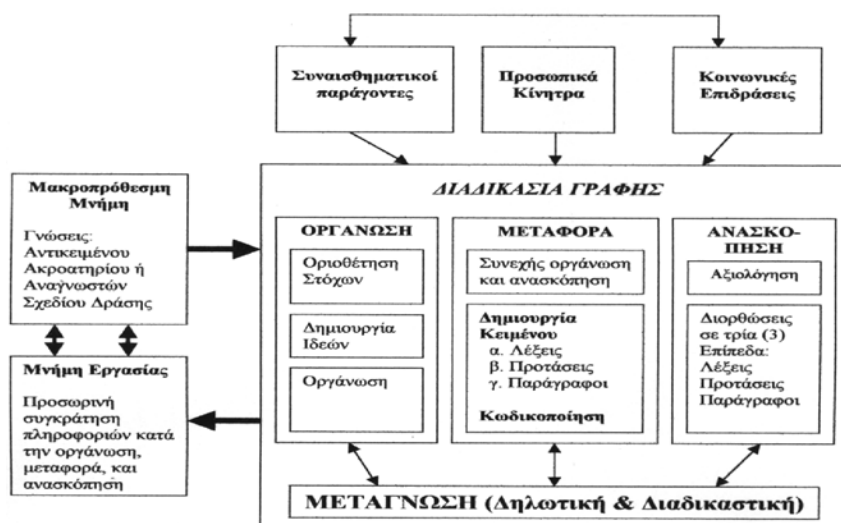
Συναισθηματικοί παράγοντες

Προσωπικά Κίνητρα

Κοινωνικές Επιδράσεις

Μακροπρόθεσμη Μνήμη

Γνώσεις: Αντικειμένου Ακροατηρίου ή Αναγνωστών Σχεδίου Δράσης

Μνήμη Εργασίας

Προσωρινή συγκράτηση πληροφοριών κατά την οργάνωση, μεταφορά, και ανασκόπηση

ΔΙΑΔΙΚΑΣΙΑ ΓΡΑΦΗΣ

ΟΡΓΑΝΩΣΗ

Οριοθέτηση Στόχων

Δημιουργία Ιδεών

Οργάνωση

ΜΕΤΑΦΟΡΑ

Συνεχής οργάνωση και ανασκόπηση

Δημιουργία Κειμένου
α. Λέξεις
β. Προτάσεις
γ. Παράγραφοι

Κωδικοποίηση

ΑΝΑΣΚΟ-ΠΗΣΗ

Αξιολόγηση

Διορθώσεις σε τρία (3) Επίπεδα: Λέξεις Προτάσεις Παράγραφοι

ΜΕΤΑΓΝΩΣΗ (Δηλωτική & Διαδικαστική)